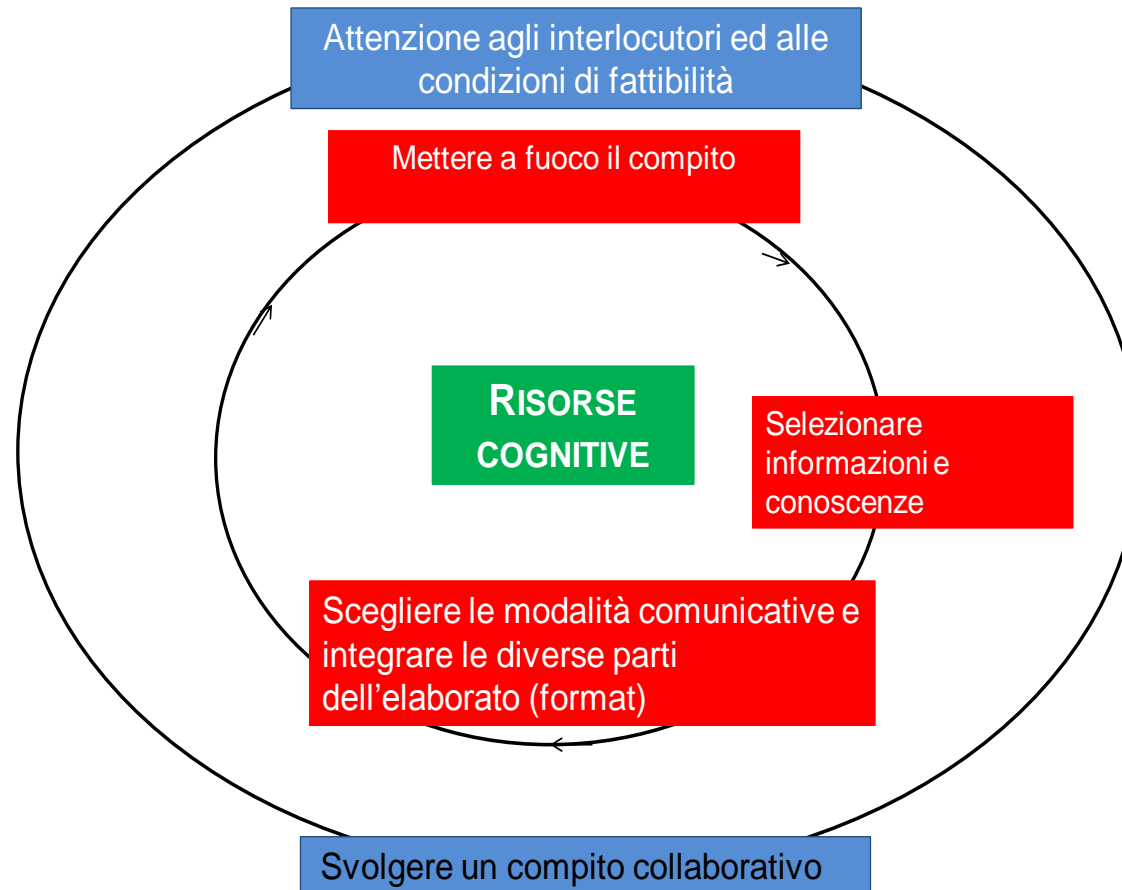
Attenzione agli interlocutori ed alle condizioni di fattibilità

Mettere a fuoco il compito

RISORSE COGNITIVE

Selezionare informazioni e conoscenze

Scegliere le modalità comunicative e integrare le diverse parti dell'elaborato (format)

Svolgere un compito collaborativo